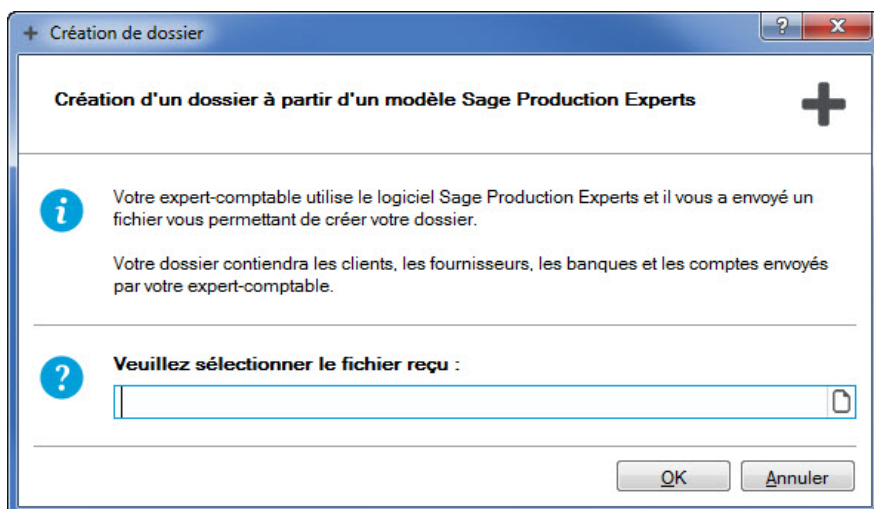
Création de dossier

Création d'un dossier à partir d'un modèle Sage Production Experts

Votre expert-comptable utilise le logiciel Sage Production Experts et il vous a envoyé un fichier vous permettant de créer votre dossier.

Votre dossier contiendra les clients, les fournisseurs, les banques et les comptes envoyés par votre expert-comptable.

Veuillez sélectionner le fichier reçu :

OK
Annuler